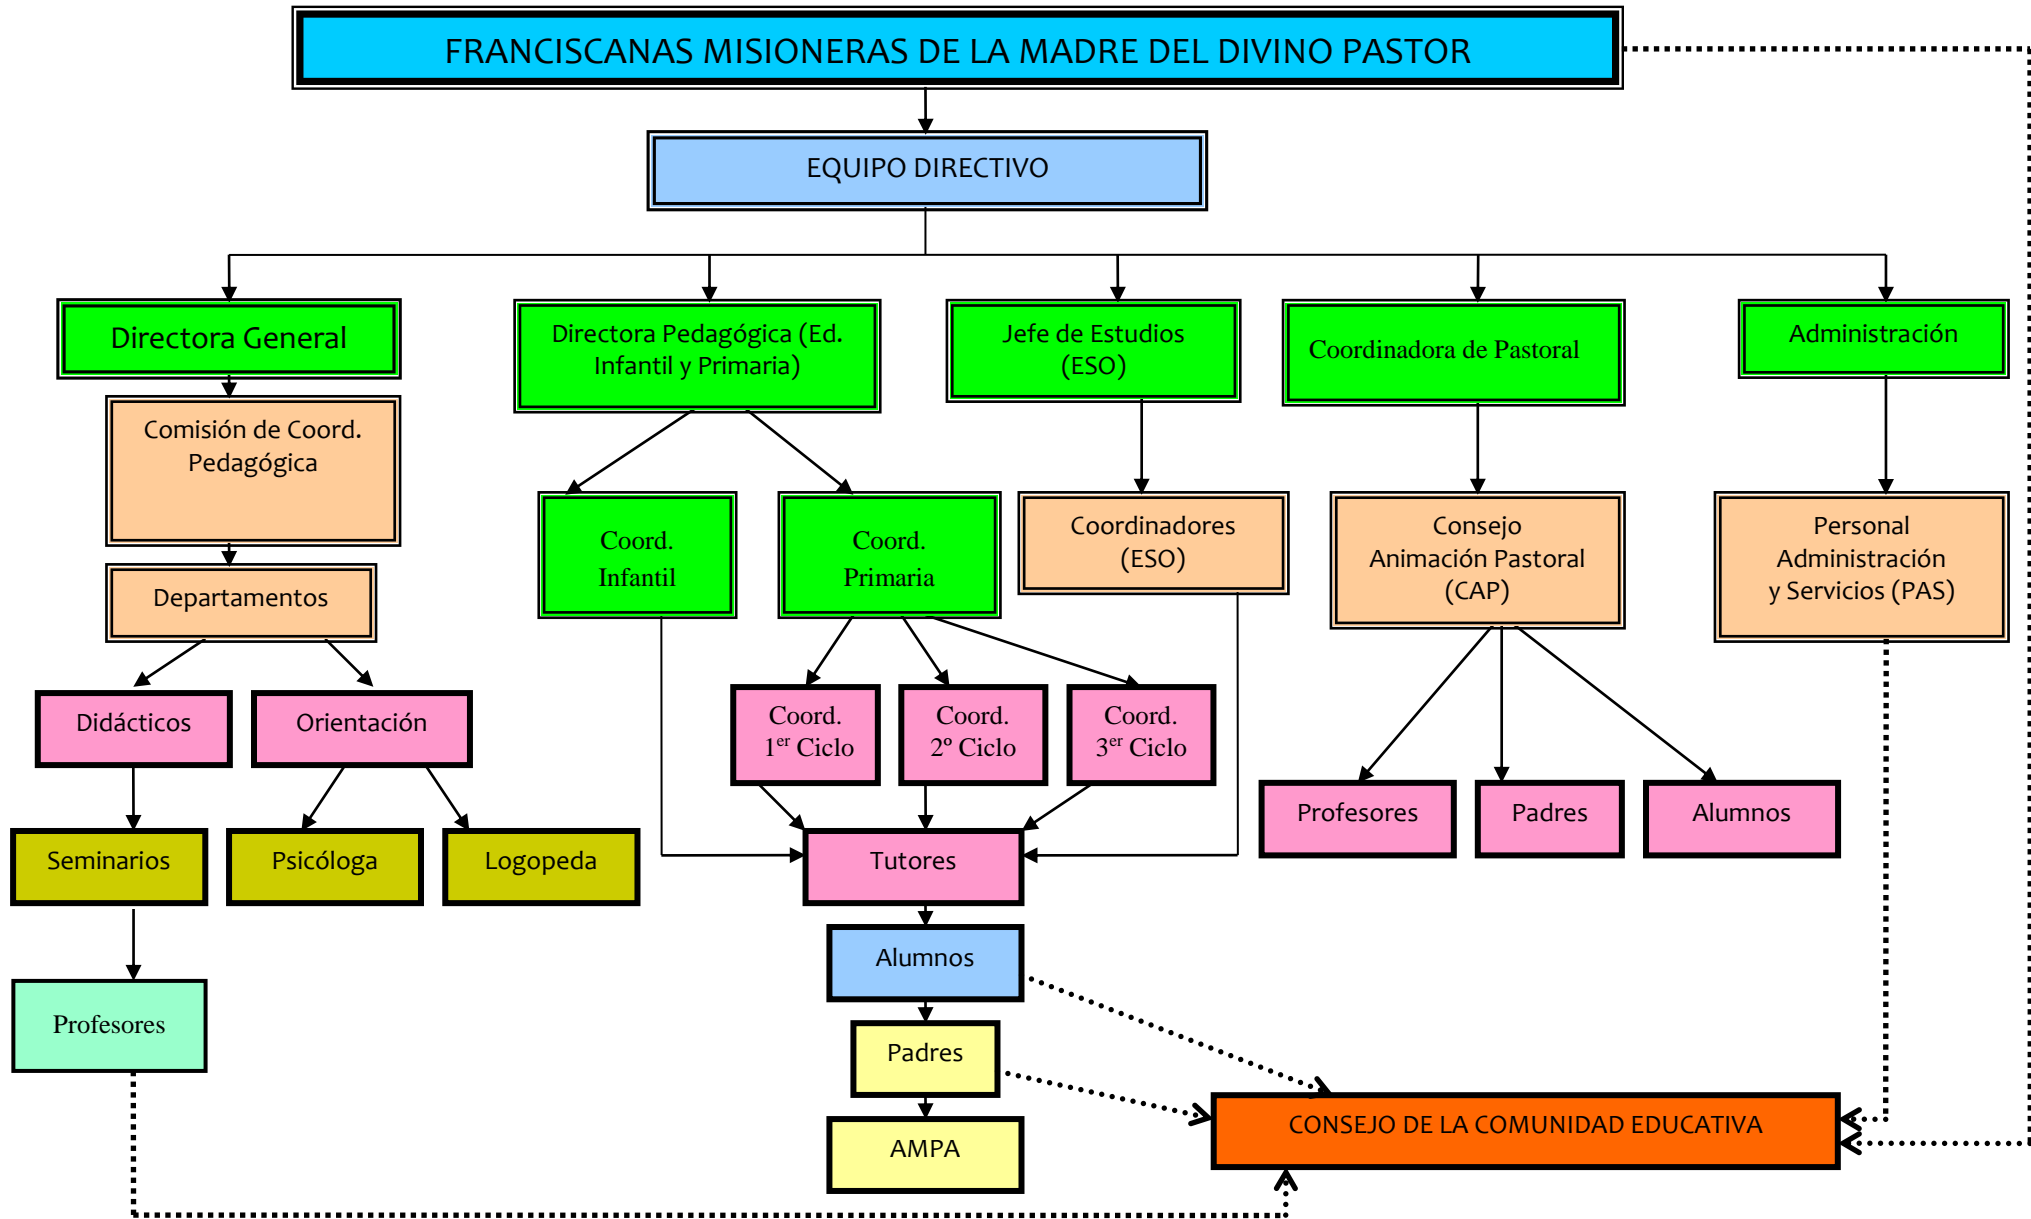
FRANCISCANAS MISIONERAS DE LA MADRE DEL DIVINO PASTOR

EQUIPO DIRECTIVO

Directora General

Directora Pedagógica (Ed. Infantil y Primaria)

Jefe de Estudios (ESO)

Coordinadora de Pastoral

Administración

Comisión de Coord. Pedagógica

Departamentos

Didácticos

Orientación

Seminarios

Psicóloga

Logopeda

Profesores

Coord. Infantil

Coord. Primaria

Coord. 1$^{er}$ Ciclo

Coord. 2º Ciclo

Coord. 3$^{er}$ Ciclo

Tutores

Alumnos

Padres

AMPA

Coordinadores (ESO)

Consejo Animación Pastoral (CAP)

Profesores

Padres

Alumnos

Personal Administración y Servicios (PAS)

CONSEJO DE LA COMUNIDAD EDUCATIVA